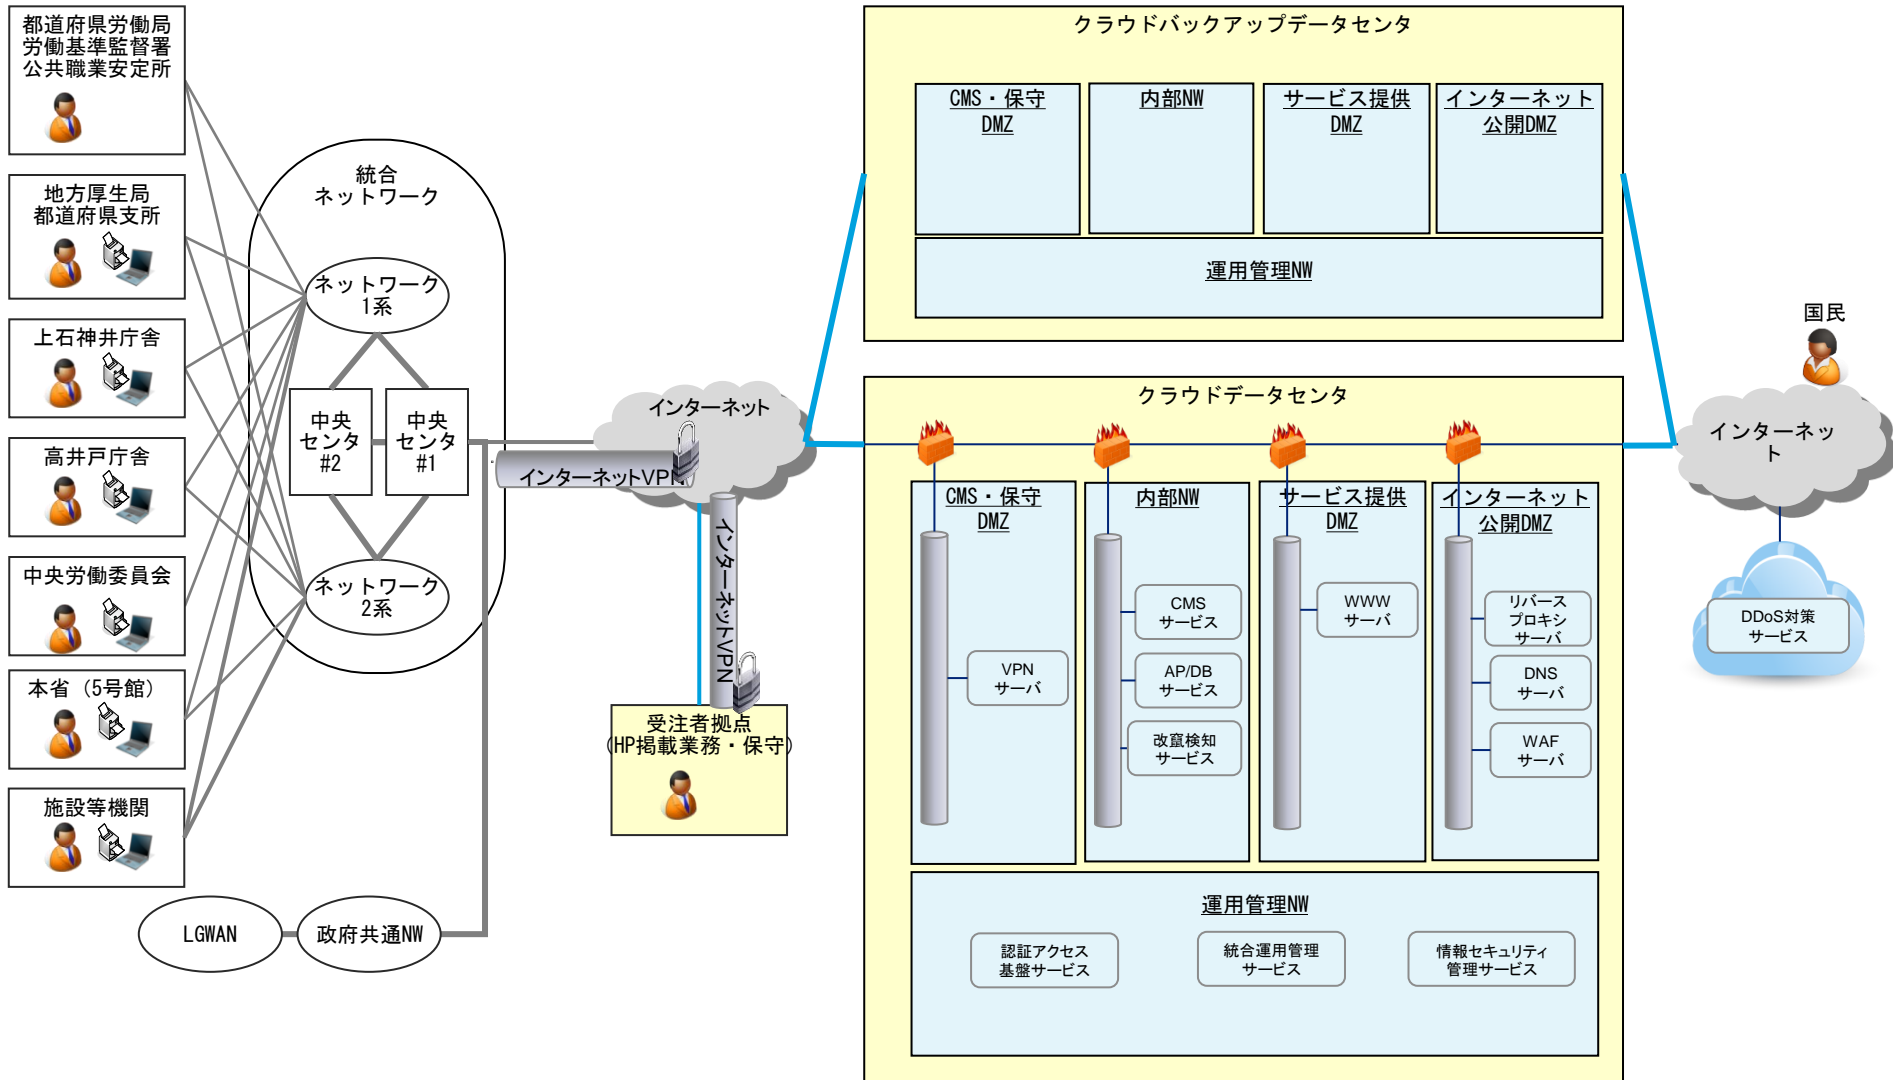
都道府県労働局
労働基準監督署
公共職業安定所

地方厚生局
都道府県支所

上石神井庁舎

高井戸庁舎

中央労働委員会

本省（5号館）

施設等機関

統合
ネットワーク

ネットワーク
1系

中央
センタ
#2

中央
センタ
#1

ネットワーク
2系

LGWAN

政府共通NW

インターネット

インターネットVPN

インターネットVPN

受注者拠点
（HP掲載業務・保守）

クラウドバックアップデータセンタ

CMS・保守
DMZ

内部NW

サービス提供
DMZ

インターネット
公開DMZ

運用管理NW

クラウドデータセンタ

CMS・保守
DMZ

VPN
サーバ

内部NW

CMS
サービス

AP/DB
サービス

改竄検知
サービス

サービス提供
DMZ

WWW
サーバ

インターネット
公開DMZ

リバース
プロキシ
サーバ

DNS
サーバ

WAF
サーバ

運用管理NW

認証アクセス
基盤サービス

統合運用管理
サービス

情報セキュリティ
管理サービス

国民

インターネット

DDoS対策
サービス